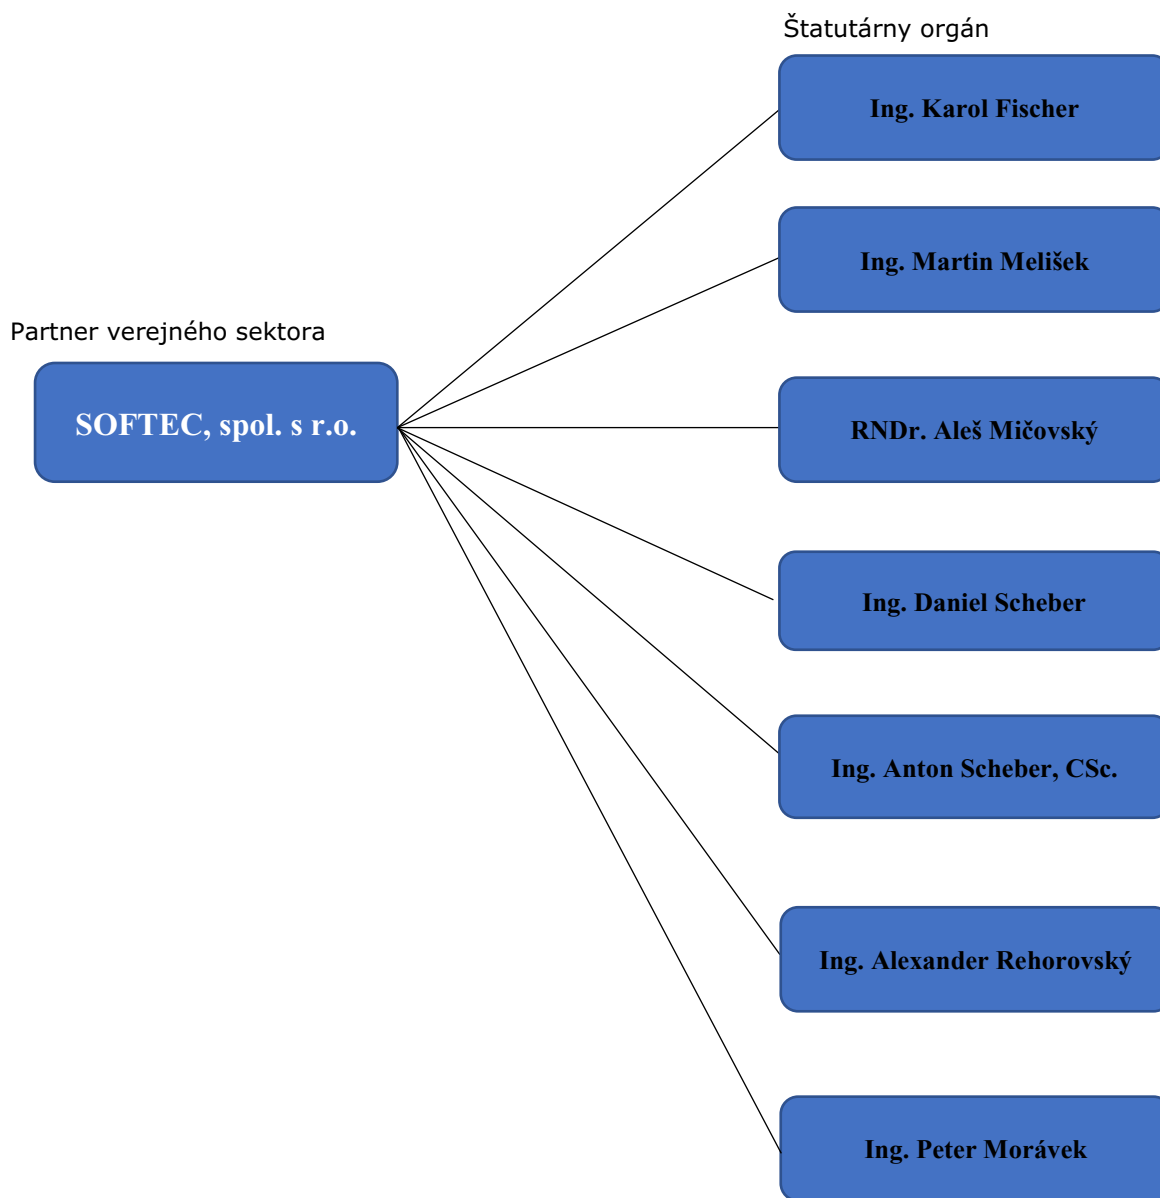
Štatutárny orgán

Partner verejného sektora

SOFTEC, spol. s r.o.

Ing. Karol Fischer

Ing. Martin Melišek

RNDr. Aleš Mičovský

Ing. Daniel Scheber

Ing. Anton Scheber, CSc.

Ing. Alexander Rehorovský

Ing. Peter Morávek